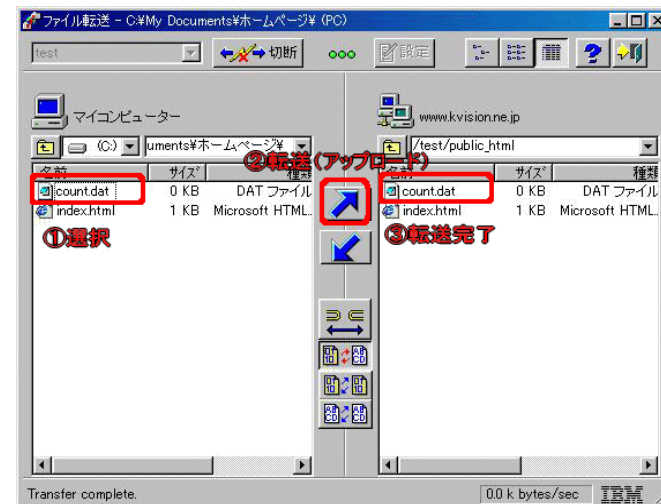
ファイル転送 - C:¥My Documents¥ホームページ¥ (PC)

test

切断

ooo

設定

マイコンピューター

(C:)

uments¥ホームページ¥

| 名前 | サイズ | 種類 |
|---|---|---|
| count.dat | 0 KB | DAT ファイル |
| index.html | 1 KB | Microsoft HTML... |

①選択

②転送（アップロード）

www.kvision.ne.jp

/test/public_html

| 名前 | サイズ | 種類 |
|---|---|---|
| count.dat | 0 KB | DAT ファイル |
| index.html | 1 KB | Microsoft HTML... |

③転送完了

Transfer complete.

0.0 k bytes/sec

IBM